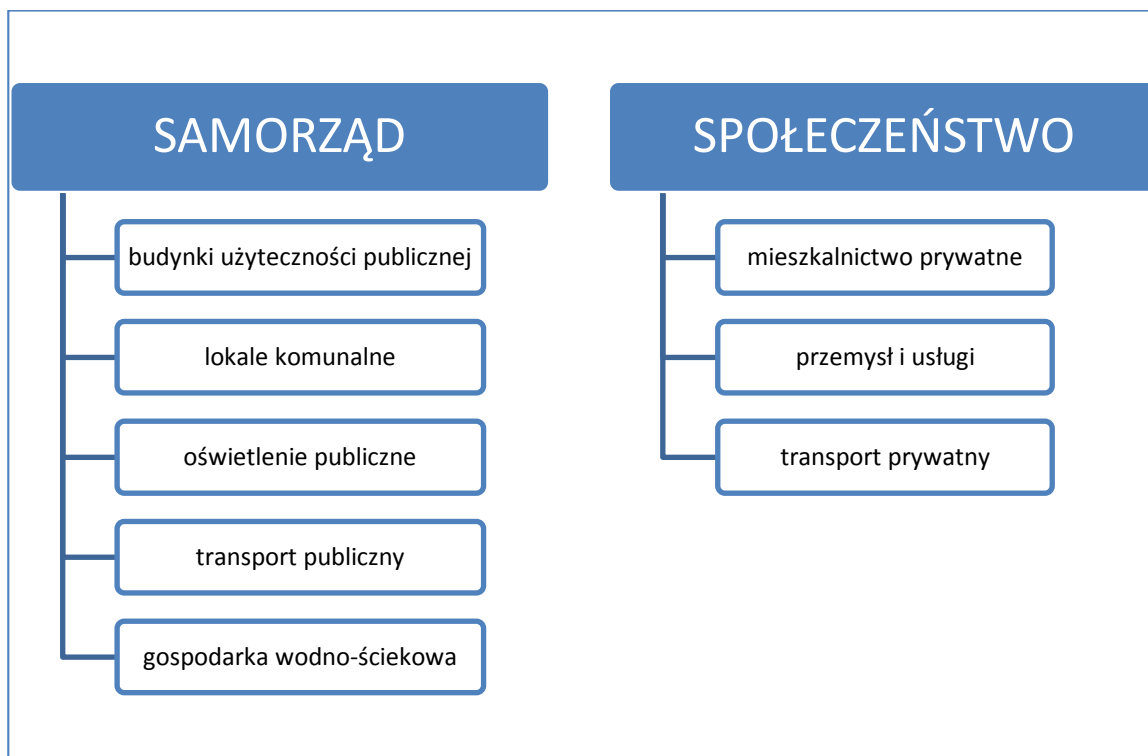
SAMORZĄD

budynki użyteczności publicznej

lokale komunalne

oświetlenie publiczne

transport publiczny

gospodarka wodno-ściekowa

SPOŁECZEŃSTWO

mieszkalnictwo prywatne

przemysł i usługi

transport prywatny